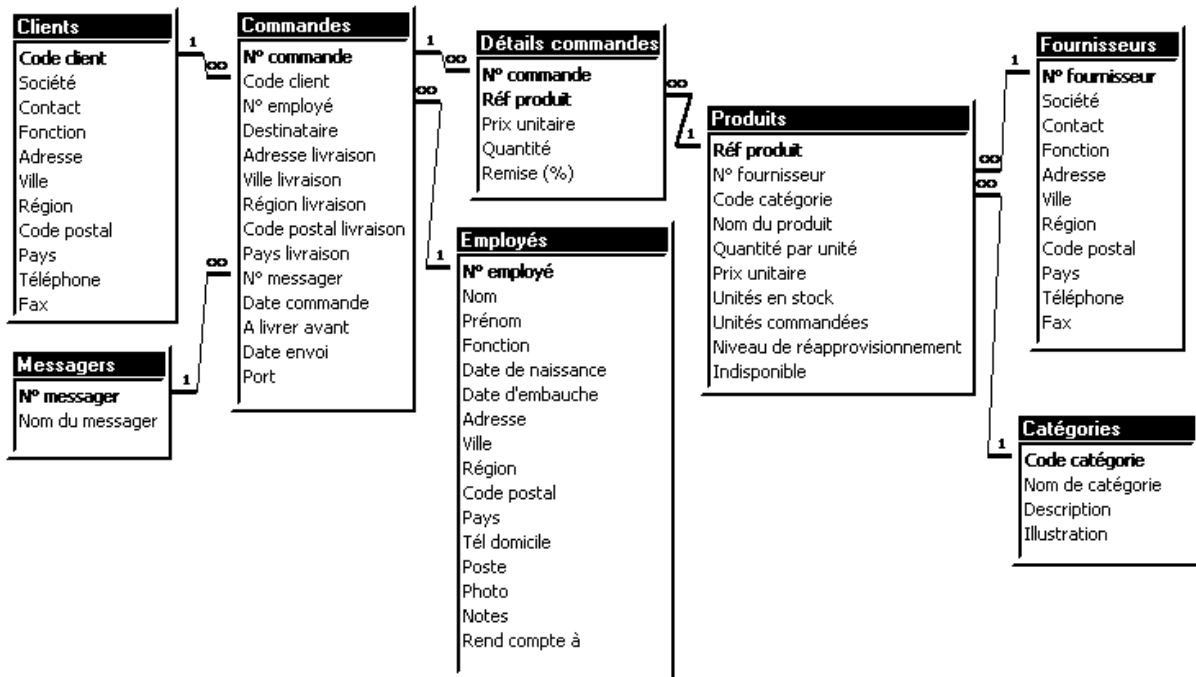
Clients
Code client
Société
Contact
Fonction
Adresse
Ville
Région
Code postal
Pays
Téléphone
Fax

1
∞

Commandes
N° commande
Code client
N° employé
Destinataire
Adresse livraison
Ville livraison
Région livraison
Code postal livraison
Pays livraison
N° messager
Date commande
A livrer avant
Date envoi
Port

1
∞

Détails commandes
N° commande
Réf produit
Prix unitaire
Quantité
Remise (%)

∞
1

Produits
Réf produit
N° fournisseur
Code catégorie
Nom du produit
Quantité par unité
Prix unitaire
Unités en stock
Unités commandées
Niveau de réapprovisionnement
Indisponible

∞
∞
1

Fournisseurs
N° fournisseur
Société
Contact
Fonction
Adresse
Ville
Région
Code postal
Pays
Téléphone
Fax

∞
1

Messagers
N° messager
Nom du messager

∞
1

Employés
N° employé
Nom
Prénom
Fonction
Date de naissance
Date d'embauche
Adresse
Ville
Région
Code postal
Pays
Tél domicile
Poste
Photo
Notes
Rend compte à

1

Catégories
Code catégorie
Nom de catégorie
Description
Illustration